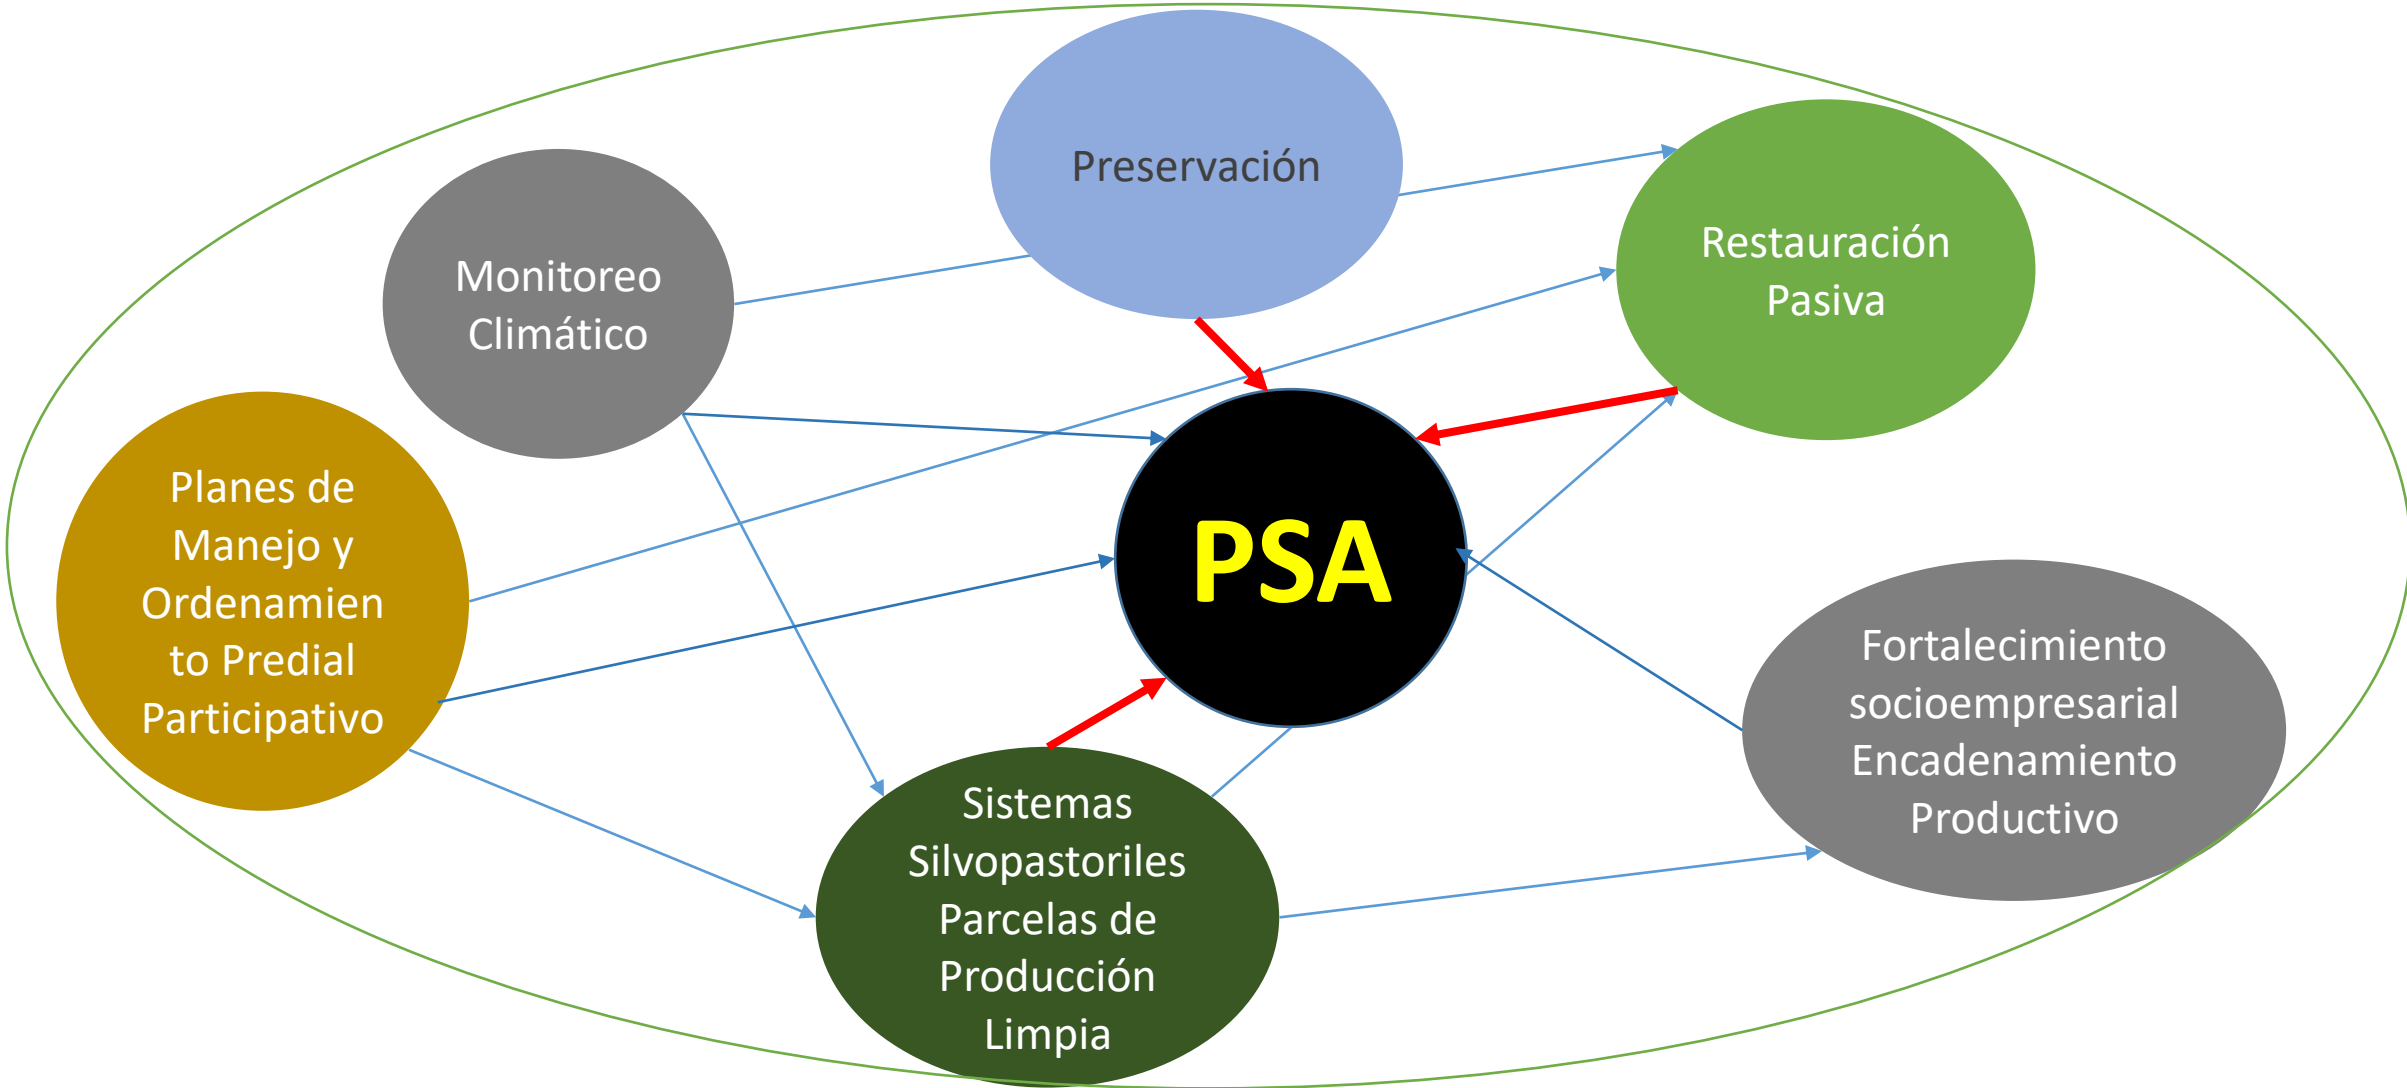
Preservación

Monitoreo Climático

Restauración Pasiva

PSA

Planes de Manejo y Ordenamiento Predial Participativo

Fortalecimiento socioempresarial Encadenamiento Productivo

Sistemas Silvopastoriles Parcelas de Producción Limpia